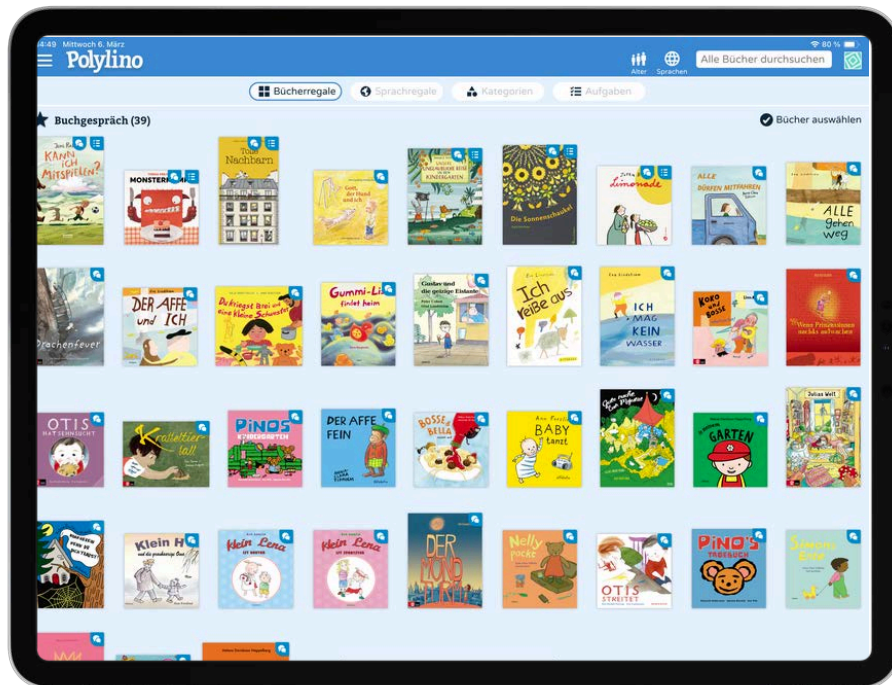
4:49 Mittwoch 6. März
80 %
Polylino
Alter Sprachen
Alle Bücher durchsuchen
Bücherregale
Sprachregale
Kategorien
Aufgaben
Buchgespräch (39)
Bücher auswählen
KANN ICH MITSPIELEN?
MONSTER
Toni Nachbarn
Gott, der Hund und ich
KINDERGARTEN
Die Sonnenschaukel
Limonade
ALLE DÜRFEN MITFAHREN
ALLE gehen weg
Drachenfeuer
DER AFFE und ICH
Du kriegst Brei und eine kleine Schwester
Gummi-Li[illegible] findet heim
Gustav und die geizige Elefante
Ich reiße aus
ICH MAG KEIN WASSER
Koko und Bosse
Wenn Prinzessinnen nachts aufwachen
OTIS
Krakeltier-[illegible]
PINOS KINDERGARTEN
DER AFFE FEIN
BOSSE & BELLA
BABY tanzt
Gute Nacht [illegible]
GARTEN
Julius Wolf
Klein H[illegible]
Klein Lena
Klein Lena
DER MOND
Nelly packt
OTIS STREITET
PINO'S TAGEBUCH
Sommer